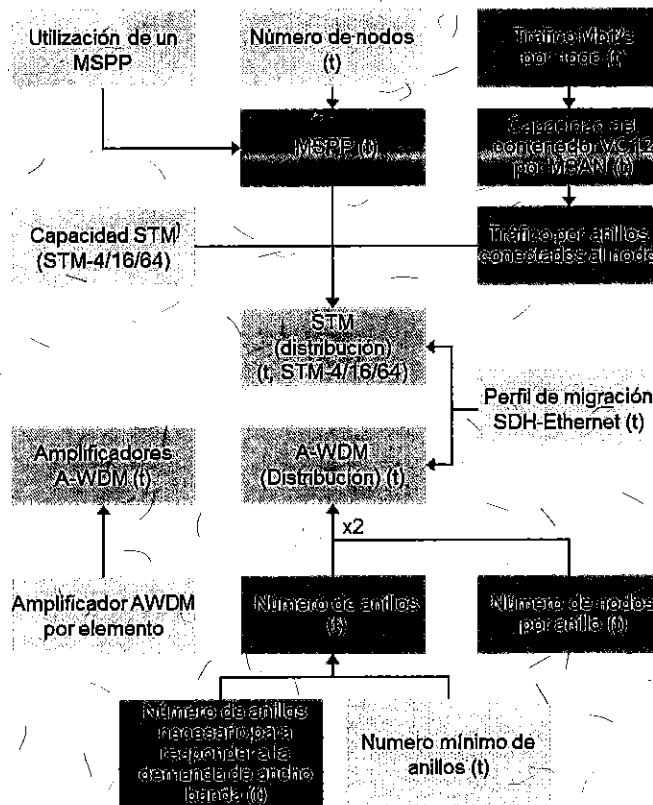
Utilización de un MSPP

Número de nodos (t)

Tráfico Mbit/s por nodo (t)

MSPP (t)

Capacidad del contenedor VC-12 por MSAN (t)

Capacidad STM (STM-4/16/64)

Tráfico por anillos conectados al nodo

STM (distribución) (t, STM-4/16/64)

Perfil de migración SDH-Ethernet (t)

Amplificadores A-WDM (t)

A-WDM (Distribución) (t)

x2

Amplificador AWDM por elemento

Número de anillos (t)

Número de nodos por anillo (t)

Número de anillos necesario para responder a la demanda de ancho banda (t)

Numero mínimo de anillos (t)